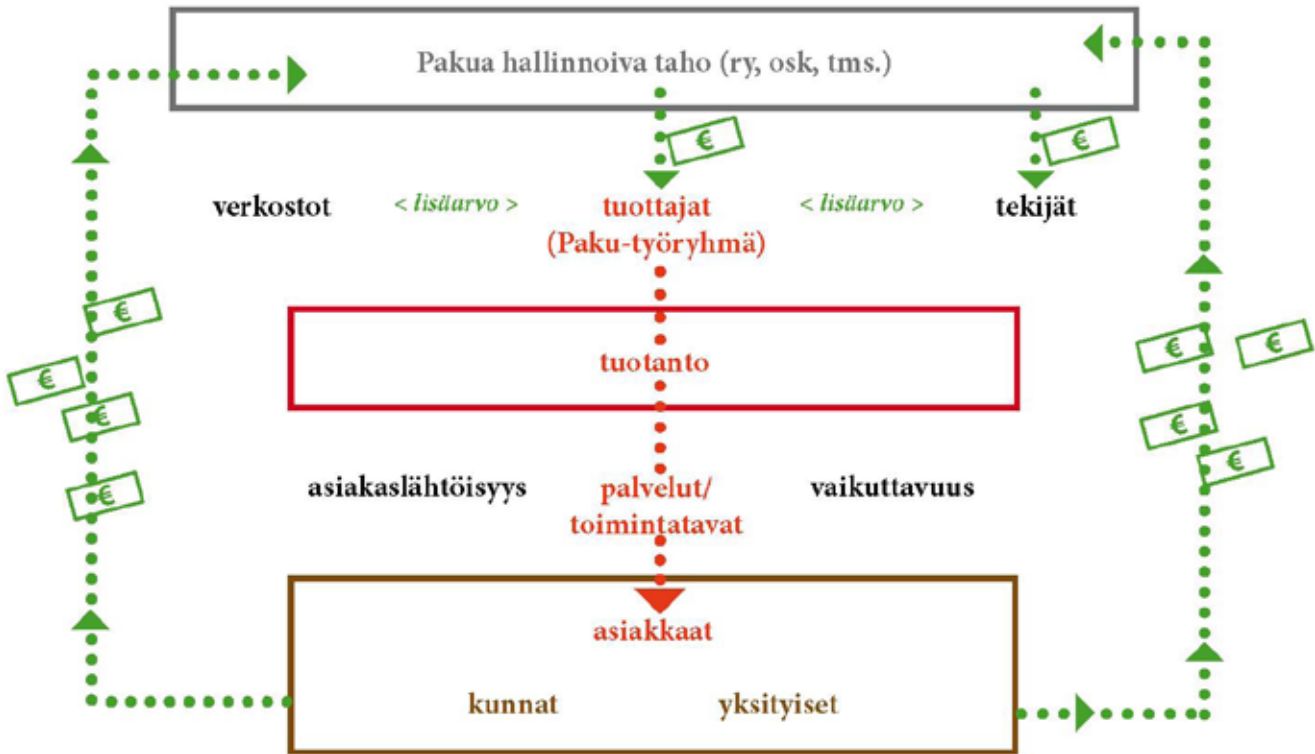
Pakua hallinnoiva taho (ry, osk, tms.)

€

€

verkostot

< lisäarvo >

tuottajat
(Paku-työryhmä)

< lisäarvo >

tekijät

€

€

€

€

€

€

€

€

tuotanto

asiakaslähtöisyys

palvelut/
toimintatavat

vaikuttavuus

asiakkaat

kunnat

yksityiset